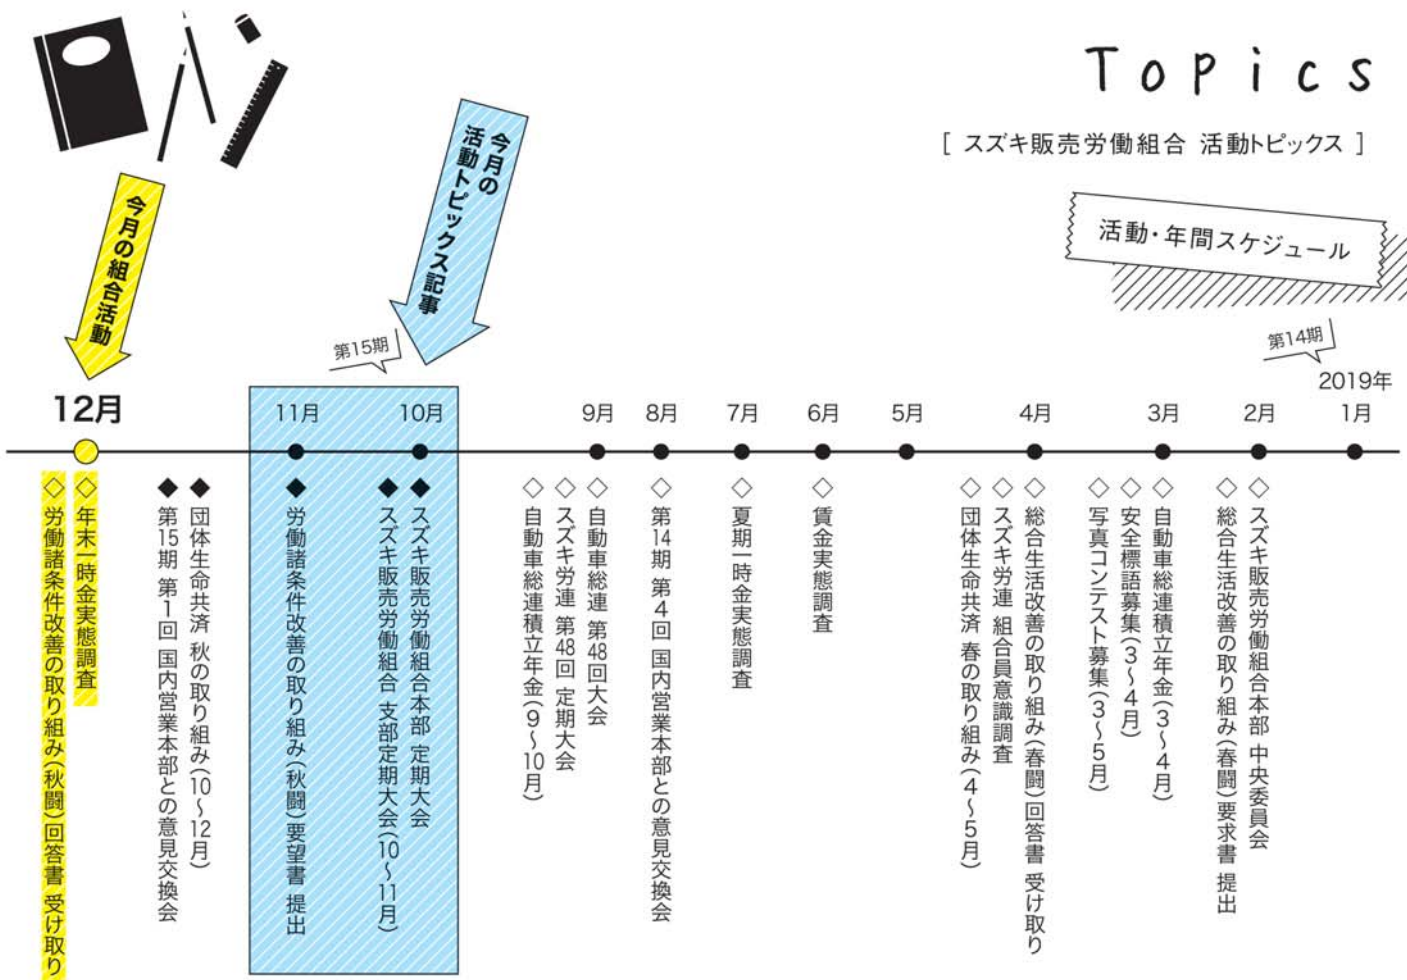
Topics

[ スズキ販売労働組合 活動トピックス ]

活動・年間スケジュール

今月の組合活動

今月の活動トピックス記事

第15期

第14期

2019年

12月 11月 10月 9月 8月 7月 6月 5月 4月 3月 2月 1月

◇年末一時金実態調査
◇労働諸条件改善の取り組み(秋闘)回答書 受け取り

◆団体生命共済 秋の取り組み(10~12月)
◆第15期 第1回 国内営業本部との意見交換会

◆労働諸条件改善の取り組み(秋闘)要望書 提出

◆スズキ販売労働組合本部 定期大会
◆スズキ販売労働組合 支部定期大会(10~11月)

◇自動車総連 第48回大会
◇スズキ労連 第48回 定期大会
◇自動車総連積立年金(9~10月)

◇第14期 第4回 国内営業本部との意見交換会

◇夏期一時金実態調査

◇賃金実態調査

◇総合生活改善の取り組み(春闘)回答書 受け取り
◇スズキ労連 組合員意識調査
◇団体生命共済 春の取り組み(4~5月)

◇自動車総連積立年金(3~4月)
◇安全標語募集(3~4月)
◇写真コンテスト募集(3~5月)

◇スズキ販売労働組合本部 中央委員会
◇総合生活改善の取り組み(春闘)要求書 提出